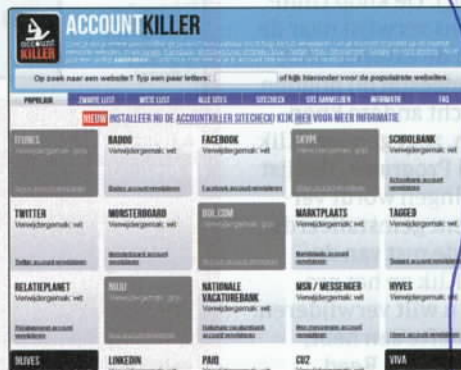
ACCOUNTKILLER

Op zoek naar een website? Typ een paar letters: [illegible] of kijk hieronder voor de populairste websites

POPULAIR | ZWARTE LIJST | WITTE LIJST | ALLE SITES | SITECHECK | SITE AANMELDEN | INFORMATIE | FAQ

NIEUW INSTALLEER NU DE ACCOUNTKILLER SITECHECK! KIJK HIER VOOR MEER INFORMATIE

ITUNES
Verwijdergemak: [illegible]

BADOO
Verwijdergemak: vet
Badoo account verwijderen

FACEBOOK
Verwijdergemak: vet
Facebook account verwijderen

SKYPE
Verwijdergemak: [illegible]

SCHOOLBANK
Verwijdergemak: vet
Schoolbank account verwijderen

TWITTER
Verwijdergemak: vet
Twitter account verwijderen

MONSTERBOARD
Verwijdergemak: vet
Monsterboard account verwijderen

BOL.COM
Verwijdergemak: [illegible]

MARKTPLAATS
Verwijdergemak: vet
Marktplaats account verwijderen

TAGGED
Verwijdergemak: vet
Tagged account verwijderen

RELATIEPLANET
Verwijdergemak: vet
Relatieplanet account verwijderen

NUJIJ
Verwijdergemak: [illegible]

NATIONALE VACATUREBANK
Verwijdergemak: vet
Nationale vacaturebank account verwijderen

MSN / MESSENGER
Verwijdergemak: vet
MSN account verwijderen

HYVES
Verwijdergemak: vet
Hyves account verwijderen

9LIVES

LINKEDIN

PAIQ

CU2

VIVA